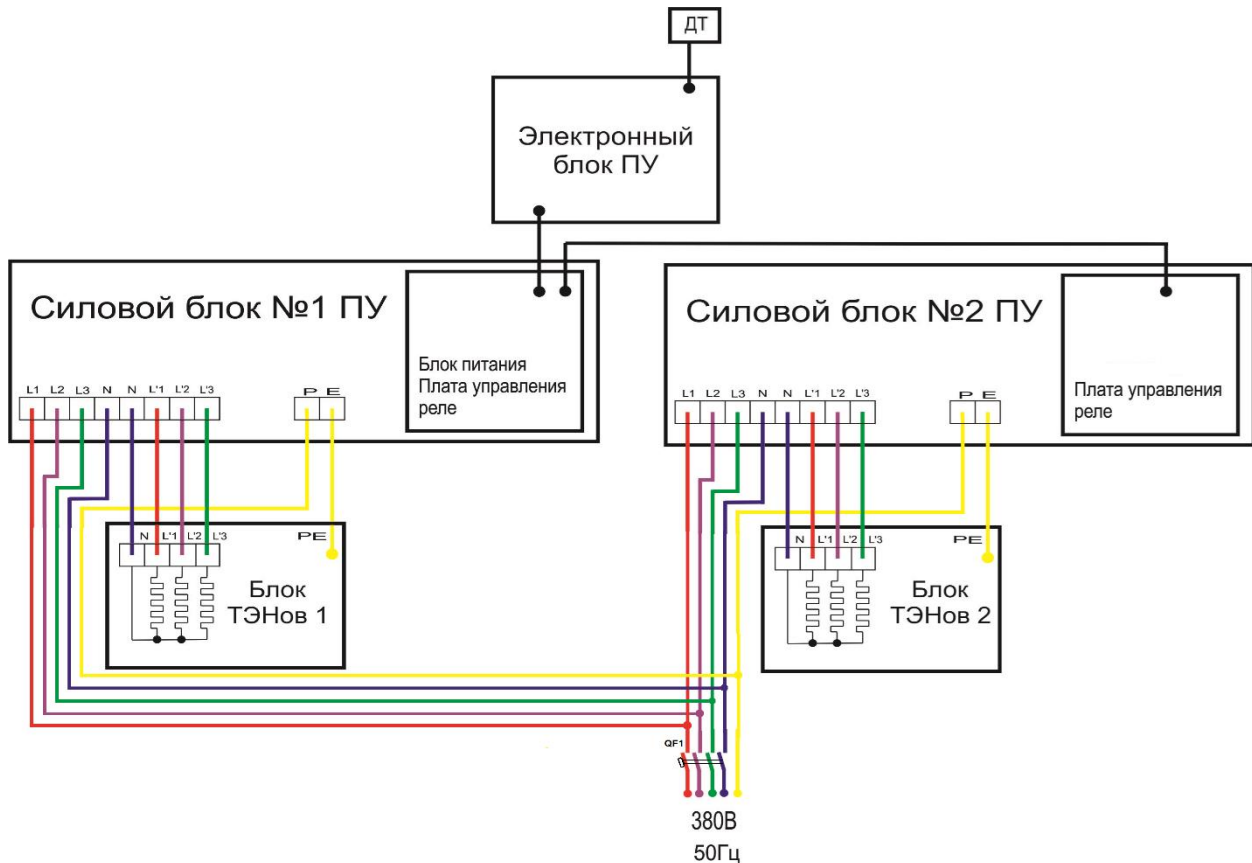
ДТ

Электронный блок ПУ

Силовой блок №1 ПУ

Блок питания
Плата управления реле

L1 L2 L3 N N L'1 L'2 L'3

P E

N L'1 L'2 L'3

PE

Блок ТЭНов 1

Силовой блок №2 ПУ

Плата управления реле

L1 L2 L3 N N L'1 L'2 L'3

P E

N L'1 L'2 L'3

PE

Блок ТЭНов 2

QF1

380В
50Гц